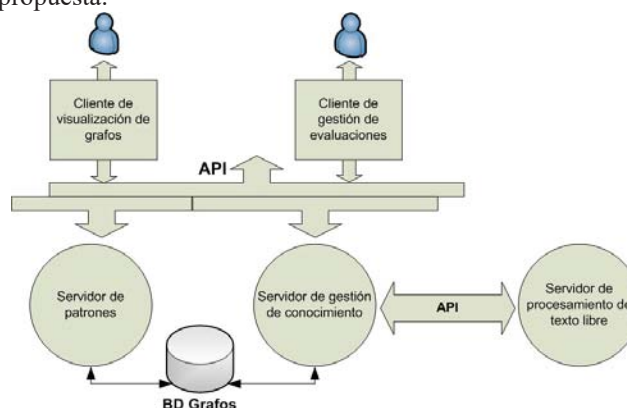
propuesta.

Cliente de visualización de grafos

Cliente de gestión de evaluaciones

API

Servidor de patrones

Servidor de gestión de conocimiento

API

Servidor de procesamiento de texto libre

BD Grafos